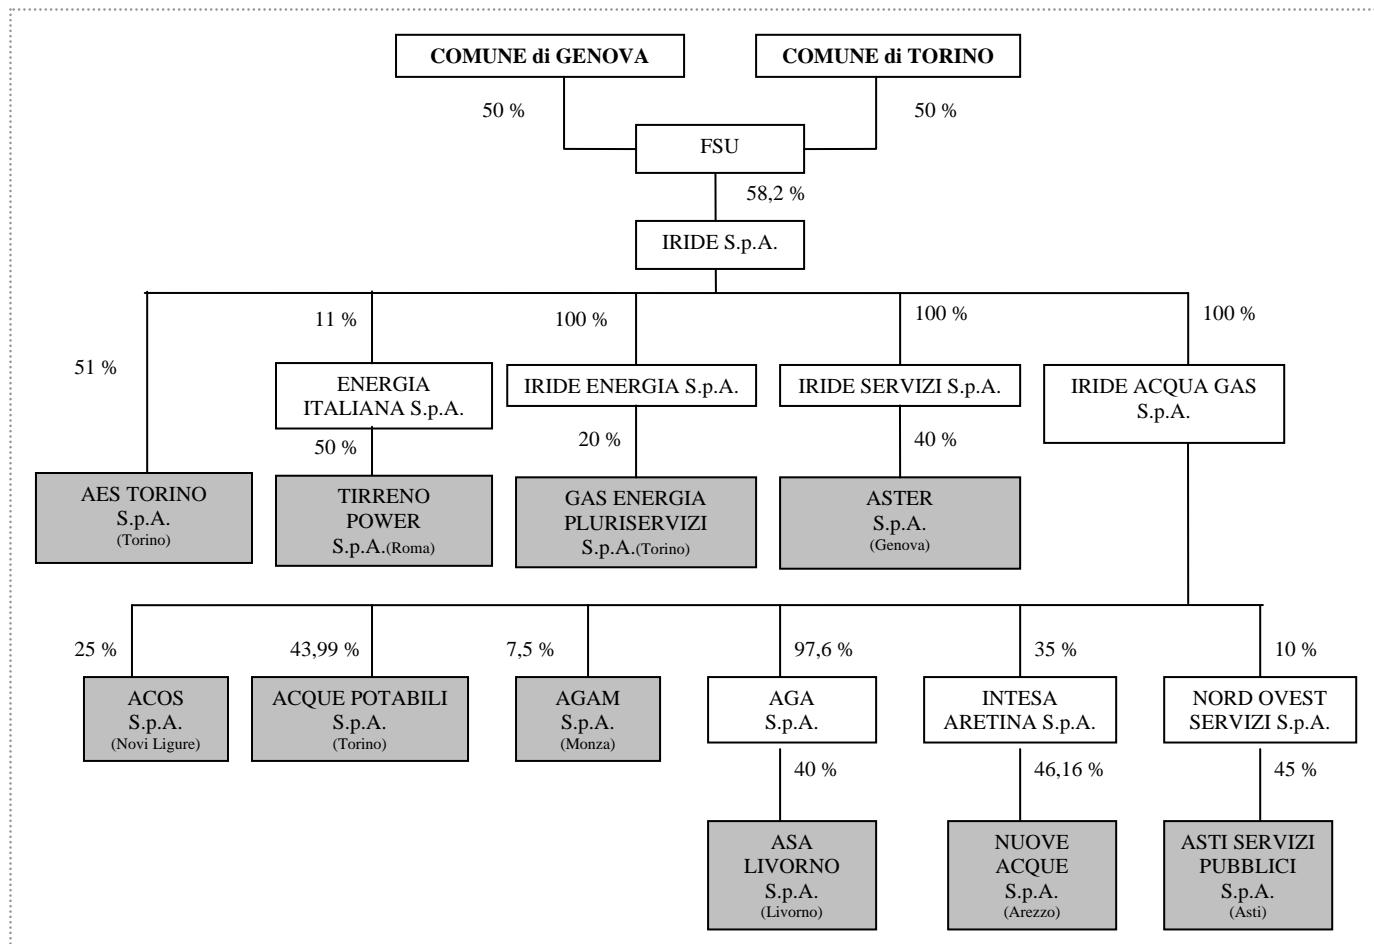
COMUNE di GENOVA

COMUNE di TORINO

50 %

50 %

FSU

58,2 %

IRIDE S.p.A.

51 %

11 %

100 %

100 %

100 %

ENERGIA ITALIANA S.p.A.

IRIDE ENERGIA S.p.A.

IRIDE SERVIZI S.p.A.

IRIDE ACQUA GAS S.p.A.

50 %

20 %

40 %

AES TORINO S.p.A. (Torino)

TIRRENO POWER S.p.A.(Roma)

GAS ENERGIA PLURISERVIZI S.p.A.(Torino)

ASTER S.p.A. (Genova)

25 %

43,99 %

7,5 %

97,6 %

35 %

10 %

ACOS S.p.A. (Novi Ligure)

ACQUE POTABILI S.p.A. (Torino)

AGAM S.p.A. (Monza)

AGA S.p.A.

INTESA ARETINA S.p.A.

NORD OVEST SERVIZI S.p.A.

40 %

46,16 %

45 %

ASA LIVORNO S.p.A. (Livorno)

NUOVE ACQUE S.p.A. (Arezzo)

ASTI SERVIZI PUBBLICI S.p.A. (Asti)